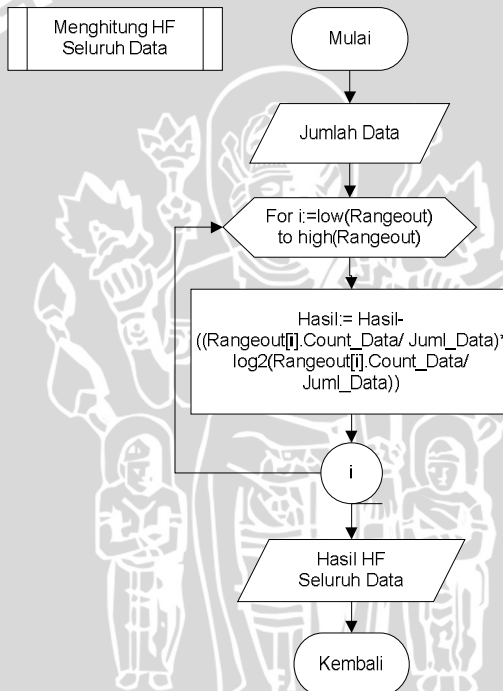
Menghitung HF Seluruh Data

Mulai

Jumlah Data

For i:=low(Rangeout) to high(Rangeout)

Hasil:= Hasil-((Rangeout[i].Count_Data/ Juml_Data)* log2(Rangeout[i].Count_Data/ Juml_Data))

i

Hasil HF Seluruh Data

Kembali